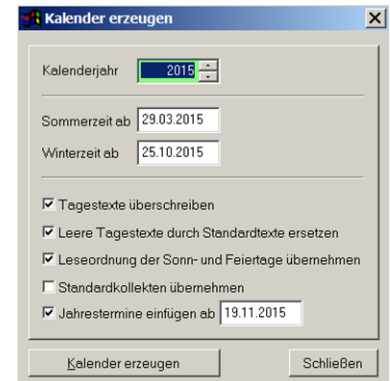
Kalender erzeugen

Kalenderjahr 2015

Sommerzeit ab 29.03.2015

Winterzeit ab 25.10.2015

☑ Tagestexte überschreiben

☑ Leere Tagestexte durch Standardtexte ersetzen

☑ Leseordnung der Sonn- und Feiertage übernehmen

☐ Standardkollekten übernehmen

☑ Jahrestermine einfügen ab 19.11.2015

Kalender erzeugen

Schließen